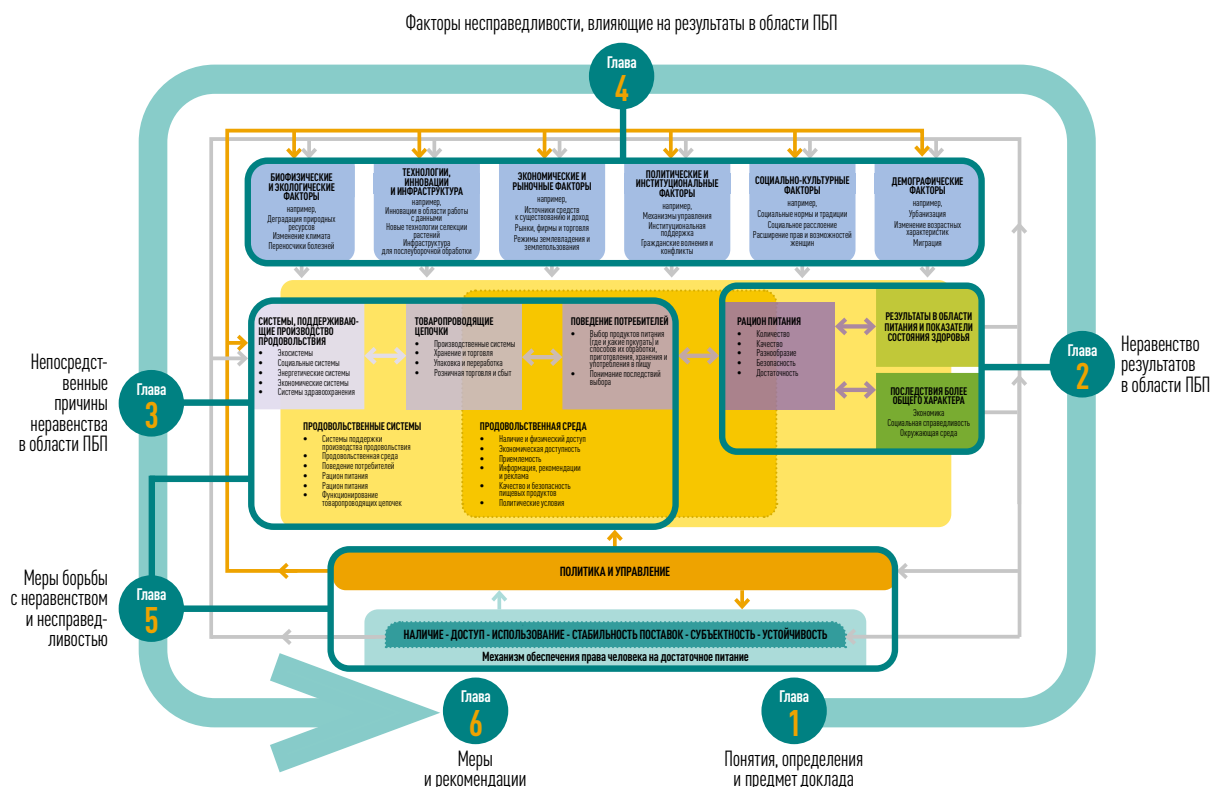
Факторы несправедливости, влияющие на результаты в области ПБП

Глава 4

БИОФИЗИЧЕСКИЕ И ЭКОЛОГИЧЕСКИЕ ФАКТОРЫ
например,
Деградация природных ресурсов
Изменение климата
Переносчики болезней

ТЕХНОЛОГИИ, ИННОВАЦИИ И ИНФРАСТРУКТУРА
например,
Инновации в области работы с данными
Новые технологии селекции растений
Инфраструктура для послеуборочной обработки

ЭКОНОМИЧЕСКИЕ И РЫНОЧНЫЕ ФАКТОРЫ
например,
Источники средств к существованию и доход
Рынки, фирмы и торговля
Режимы землевладения и землепользования

ПОЛИТИЧЕСКИЕ И ИНСТИТУЦИОНАЛЬНЫЕ ФАКТОРЫ
например,
Механизмы управления
Институциональная поддержка
Гражданские волнения и конфликты

СОЦИАЛЬНО-КУЛЬТУРНЫЕ ФАКТОРЫ
например,
Социальные нормы и традиции
Социальное расслоение
Расширение прав и возможностей женщин

ДЕМОГРАФИЧЕСКИЕ ФАКТОРЫ
например,
Урбанизация
Изменение возрастных характеристик
Миграция

Непосредственные причины неравенства в области ПБП

Глава 3

СИСТЕМЫ, ПОДДЕРЖИВАЮЩИЕ ПРОИЗВОДСТВО ПРОДОВОЛЬСТВИЯ
• Экосистемы
• Социальные системы
• Энергетические системы
• Экономические системы
• Системы здравоохранения

ТОВАРОПРОВОДЯЩИЕ ЦЕПОЧКИ
• Производственные системы
• Хранение и торговля
• Упаковка и переработка
• Розничная торговля и сбыт

ПОВЕДЕНИЕ ПОТРЕБИТЕЛЕЙ
• Выбор продуктов питания (где и какие покупать) и способов их обработки, приготовления, хранения и употребления в пищу
• Понимание последствий выбора

РАЦИОН ПИТАНИЯ
• Количество
• Качество
• Разнообразие
• Безопасность
• Достаточность

РЕЗУЛЬТАТЫ В ОБЛАСТИ ПИТАНИЯ И ПОКАЗАТЕЛИ СОСТОЯНИЯ ЗДОРОВЬЯ

ПОСЛЕДСТВИЯ БОЛЕЕ ОБЩЕГО ХАРАКТЕРА
Экономика
Социальная справедливость
Окружающая среда

Глава 2

Неравенство результатов в области ПБП

ПРОДОВОЛЬСТВЕННЫЕ СИСТЕМЫ
• Системы поддержки производства продовольствия
• Продовольственная среда
• Поведение потребителей
• Рацион питания
• Рацион питания
• Функционирование товаропроводящих цепочек

ПРОДОВОЛЬСТВЕННАЯ СРЕДА
• Наличие и физический доступ
• Экономическая доступность
• Приемлемость
• Информация, рекомендации и реклама
• Качество и безопасность пищевых продуктов
• Политические условия

Меры борьбы с неравенством и несправедливостью

Глава 5

ПОЛИТИКА И УПРАВЛЕНИЕ

НАЛИЧИЕ - ДОСТУП - ИСПОЛЬЗОВАНИЕ - СТАБИЛЬНОСТЬ ПОСТАВОК - СУБЪЕКТНОСТЬ - УСТОЙЧИВОСТЬ

Механизм обеспечения права человека на достаточное питание

Глава 6

Меры и рекомендации

Глава 1

Понятия, определения и предмет доклада